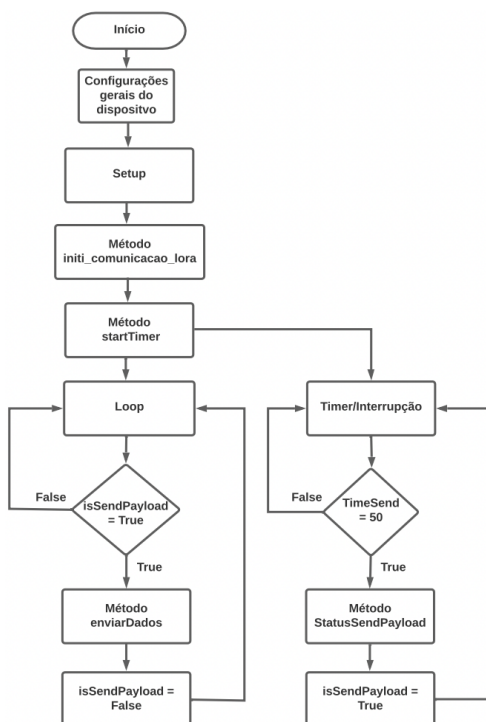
Início

Configurações gerais do dispositvo

Setup

Método initi_comunicacao_lora

Método startTimer

Loop

Timer/Interrupção

False

isSendPayload = True

False

TimeSend = 50

True

True

Método enviarDados

Método StatusSendPayload

isSendPayload = False

isSendPayload = True